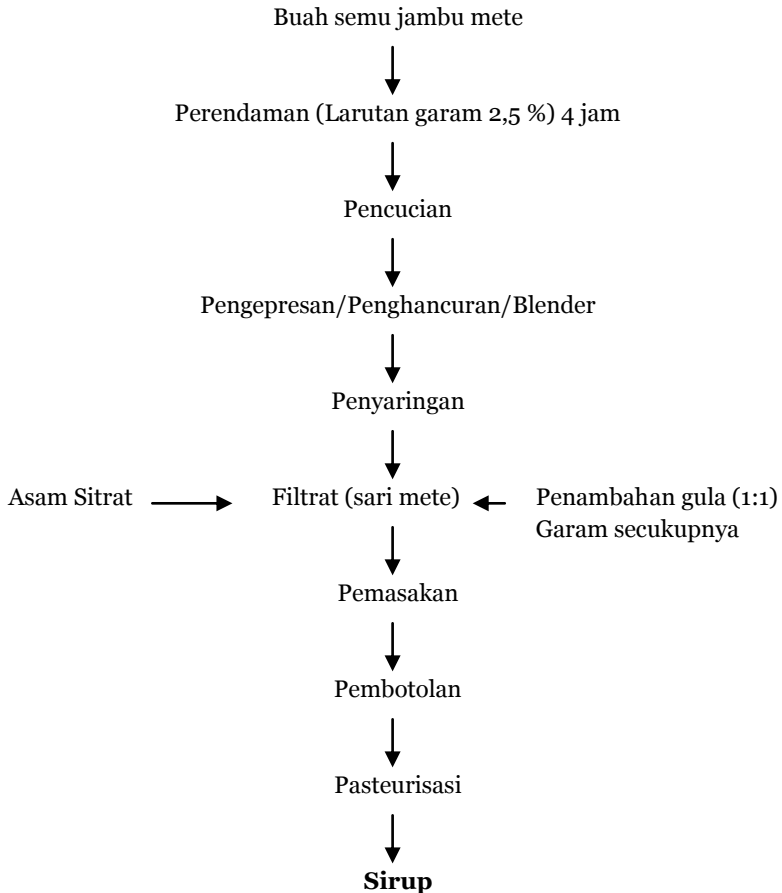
Buah semu jambu mete

Perendaman (Larutan garam 2,5 %) 4 jam

Pencucian

Pengepresan/Penghancuran/Blender

Penyaringan

Asam Sitrat

Filtrat (sari mete)

Penambahan gula (1:1)
Garam secukupnya

Pemasakan

Pembotolan

Pasteurisasi

**Sirup**